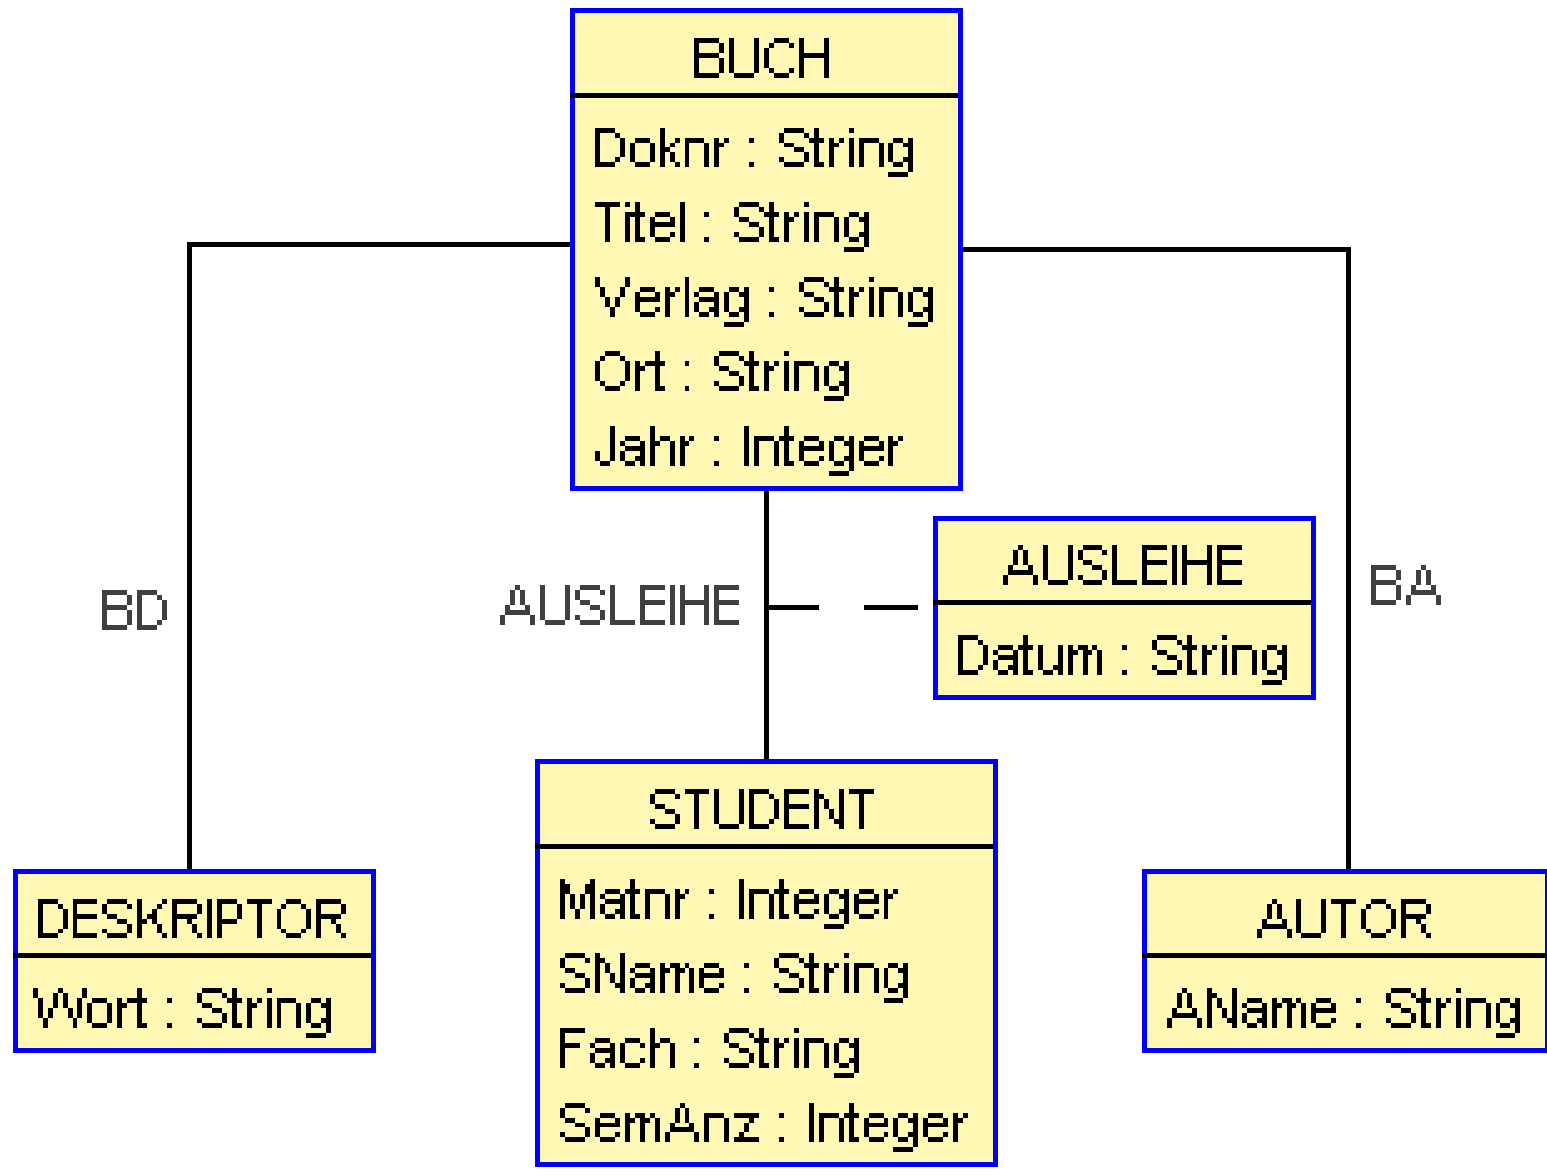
BUCH
Doknr : String
Titel : String
Verlag : String
Ort : String
Jahr : Integer

BD

AUSLEIHE

AUSLEIHE
Datum : String

BA

DESKRIPTOR
Wort : String

STUDENT
Matnr : Integer
SName : String
Fach : String
SemAnz : Integer

AUTOR
AName : String